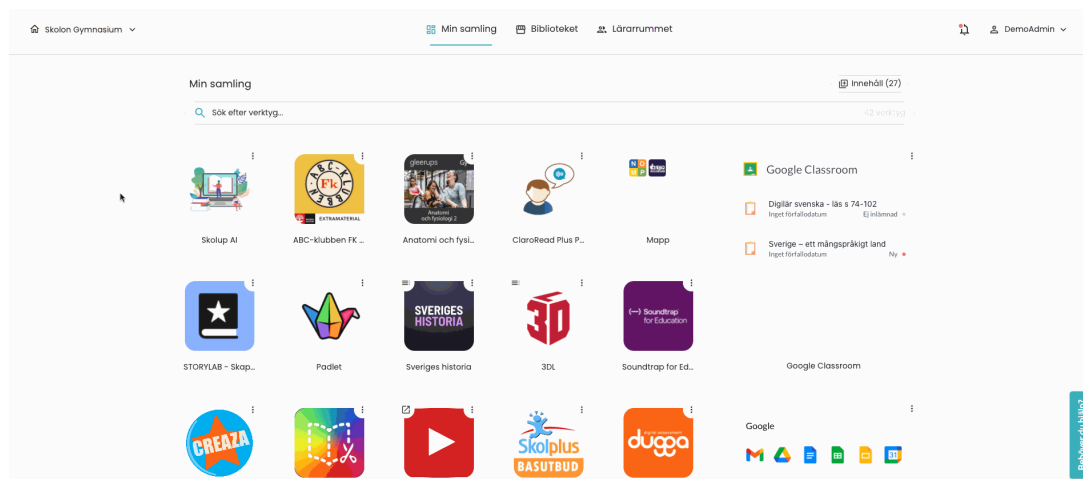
Skolon Gymnasium

Min samling

Biblioteket

Lärarrummet

DemoAdmin

Min samling

Innehåll (27)

Sök efter verktyg...

Skolup AI

ABC-klubben FK ...

Anatomi och fysi...

ClaroRead Plus P...

Mapp

Google Classroom

Digilär svenska - läs s 74-102
Inget förfallodatum Ej inlämnad

Sverige – ett mångspråkigt land
Inget förfallodatum Ny

STORYLAB - Skap...

Padlet

Sveriges historia

3DL

Soundtrap for Ed...

Google Classroom

CREAZA

Skolplus BASUTBUD

dugga

Google

Behöver du hjälp?